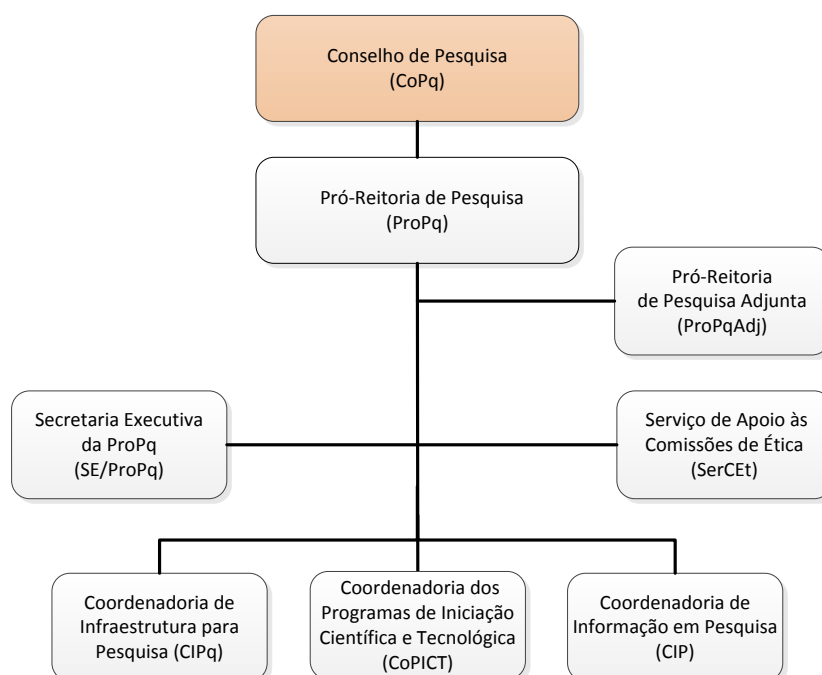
Conselho de Pesquisa
(CoPq)

Pró-Reitoria de Pesquisa
(ProPq)

Pró-Reitoria
de Pesquisa Adjunta
(ProPqAdj)

Secretaria Executiva
da ProPq
(SE/ProPq)

Serviço de Apoio às
Comissões de Ética
(SerCEt)

Coordenadoria de
Infraestrutura para
Pesquisa (CIPq)

Coordenadoria dos
Programas de Iniciação
Científica e Tecnológica
(CoPICT)

Coordenadoria de
Informação em Pesquisa
(CIP)